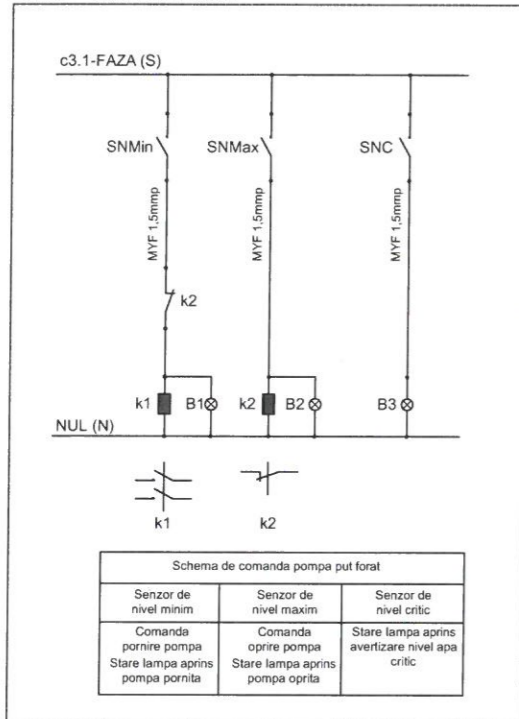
c3.1-FAZA (S)

SNMin
SNMax
SNC

MYF 1,5mmp
MYF 1,5mmp
MYF 1,5mmp

k2

k1
B1
k2
B2
B3

NUL (N)

k1
k2

| Schema de comanda pompa put forat | | |
|---|---|---|
| Senzor de nivel minim | Senzor de nivel maxim | Senzor de nivel critic |
| Comanda pornire pompa Stare lampa aprins pompa pornita | Comanda oprire pompa Stare lampa aprins pompa oprita | Stare lampa aprins avertizare nivel apa critic |